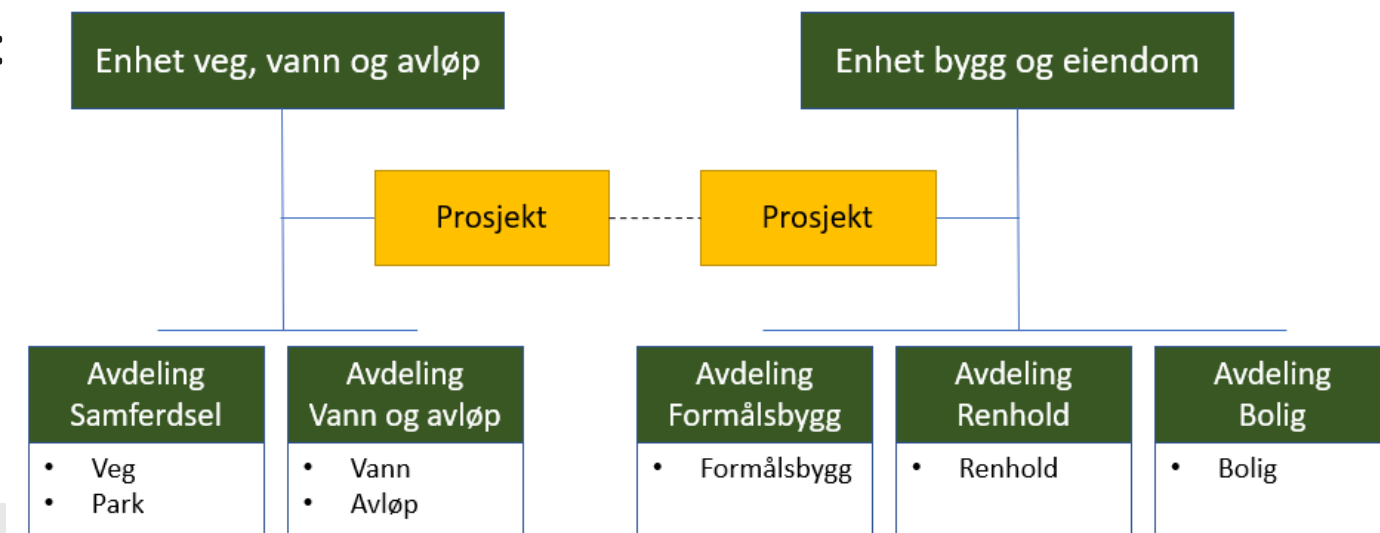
Enhet veg, vann og avløp

Enhet bygg og eiendom

Prosjekt

Prosjekt

Avdeling Samferdsel
- Veg
- Park

Avdeling Vann og avløp
- Vann
- Avløp

Avdeling Formålsbygg
- Formålsbygg

Avdeling Renhold
- Renhold

Avdeling Bolig
- Bolig